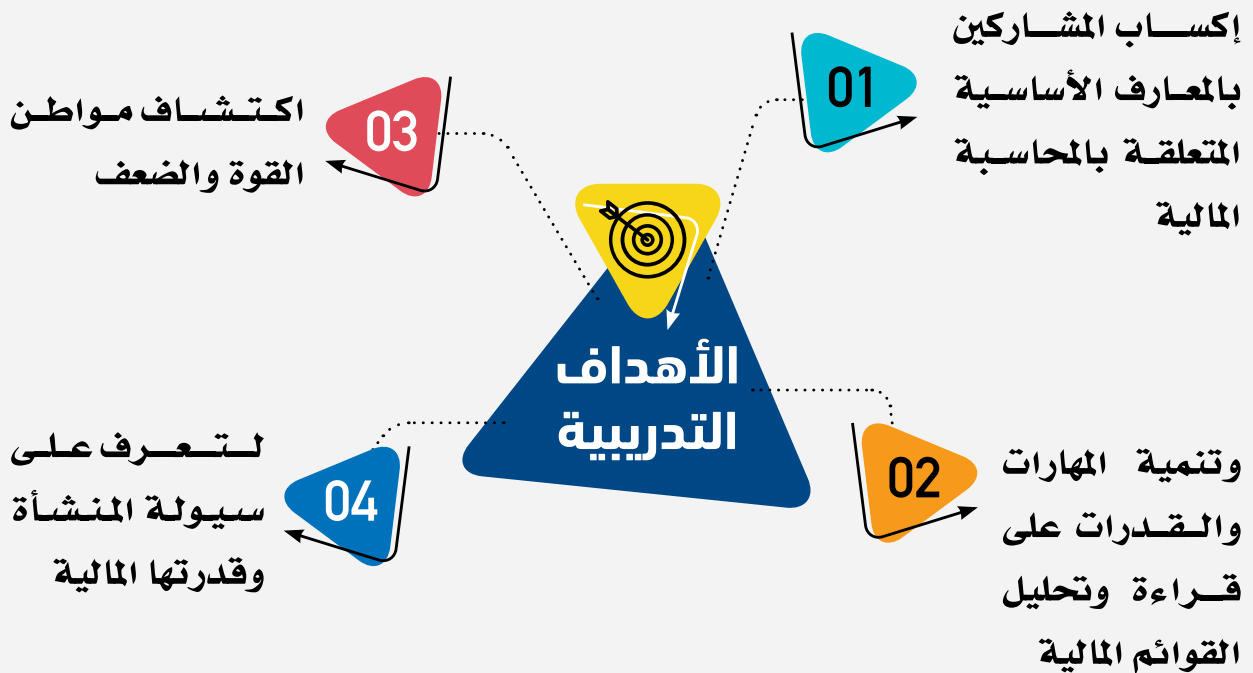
الأهداف التدريبية

01
إكسـاب المشـاركين بالمعـارف الأسـاسـية المتعلقـة بالمحاسـبة المالية

02
وتنمية المهارات والـقـدرات على قــراءة وتحليل القوائم المالية

03
اكـتـشـاف مـواطـن القوة والضعف

04
لـتــعـرف عـلـى سيولة المنشأة وقدرتها المالية